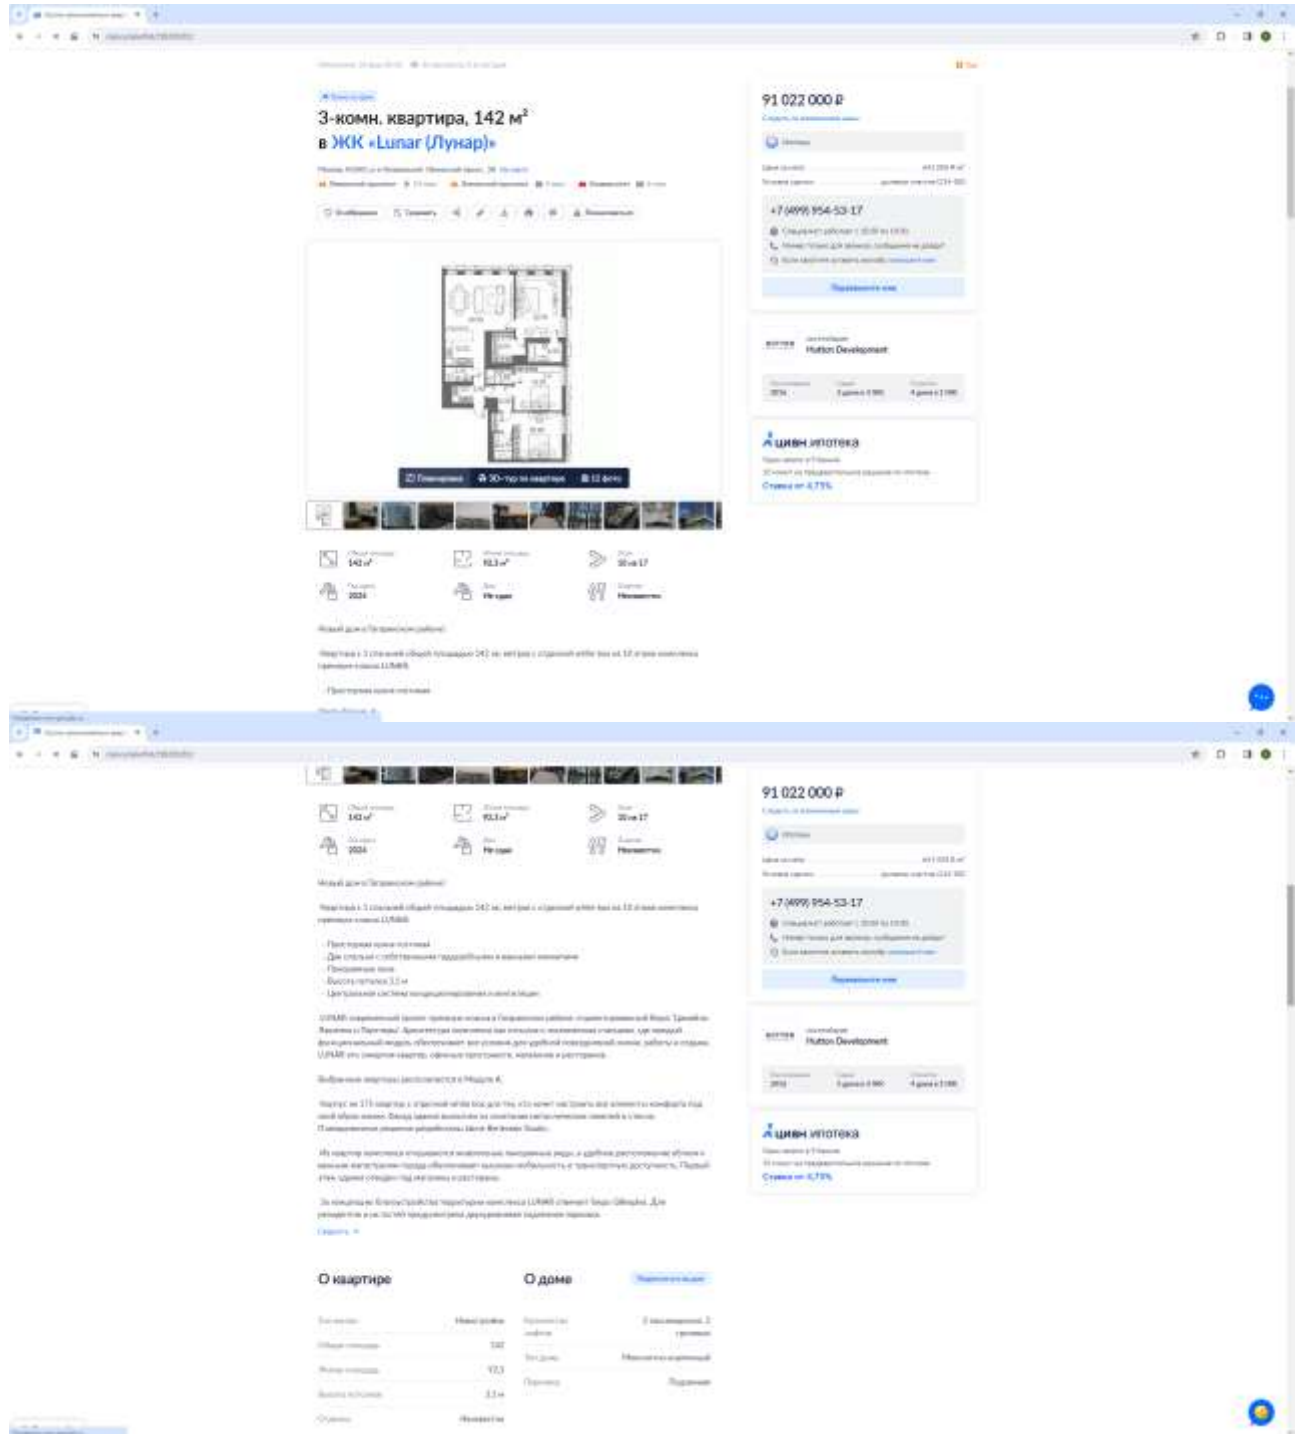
3-комн. квартира, 142 м²
в ЖК «Lunar (Лунар)»

91 022 000 ₽

+7 (499) 954-53-17

Hutton Development

циан ипотека
Ставка от 4,75%

142 м²
93,3 м²
10 из 17
2024

Новый дом в Петровском районе

91 022 000 ₽

+7 (499) 954-53-17

Hutton Development

циан ипотека
Ставка от 4,75%

142 м²
93,3 м²
10 из 17
2024

Новый дом в Петровском районе

О квартире

О доме

142
93,3
3,1 м